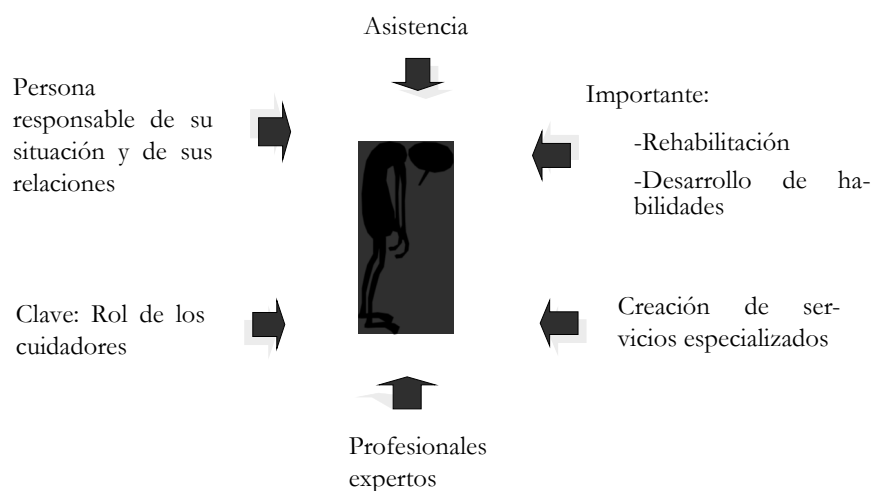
Asistencia

Persona responsable de su situación y de sus relaciones

Importante:

-Rehabilitación

-Desarrollo de habilidades

Clave: Rol de los cuidadores

Creación de servicios especializados

Profesionales expertos